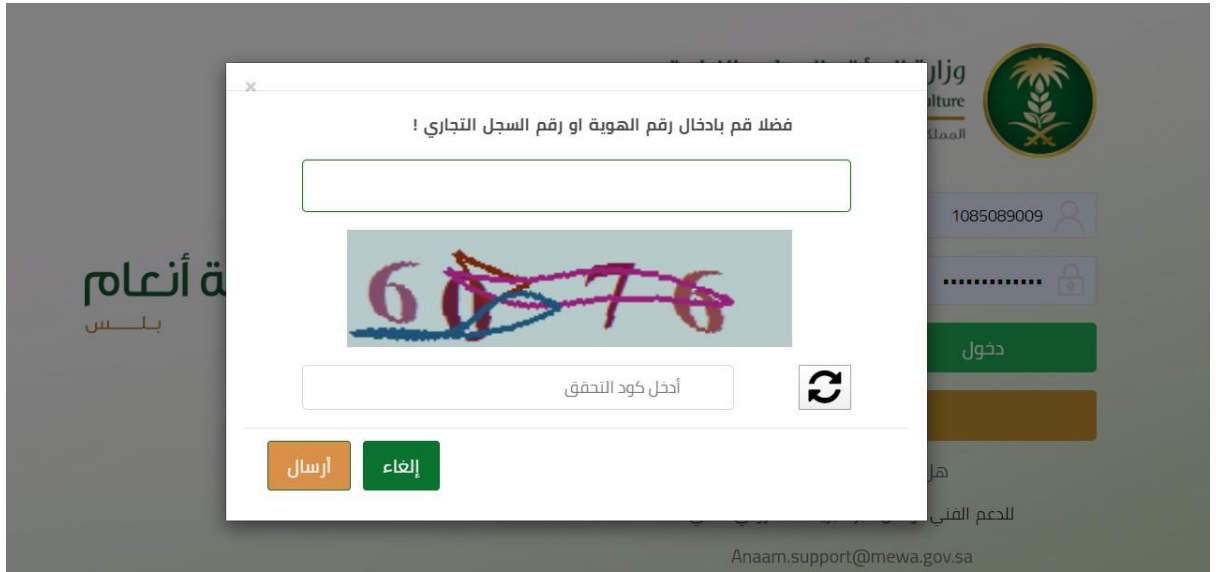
×

فضلا قم بادخال رقم الهوية او رقم السجل التجاري !

60776

أدخل كود التحقق

إلغاء

أرسال

وزا

lture

المملك

1085089009

..............

دخول

ة أنعام

بلـــس

هل

للدعم الفني

Anaam.support@mewa.gov.sa